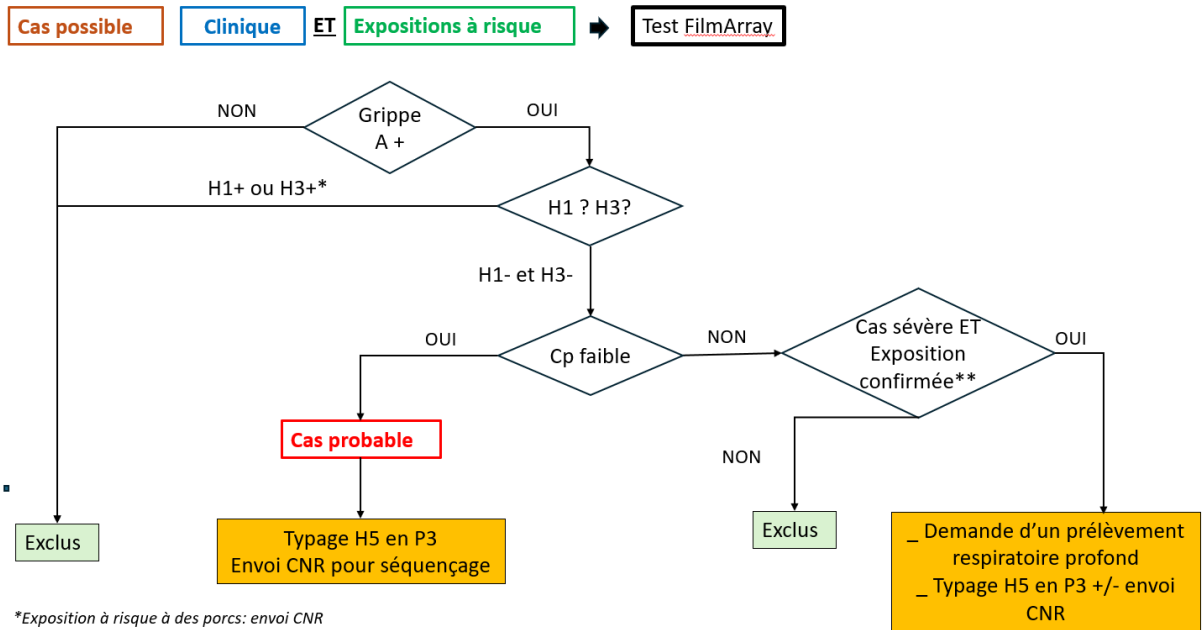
Cas possible Clinique ET Expositions à risque Test FilmArray

NON
Grippe A +
OUI

H1+ ou H3+*
H1 ? H3?

H1- et H3-

OUI
Cp faible
NON
Cas sévère ET Exposition confirmée**
OUI

Cas probable

NON

Exclus

Typage H5 en P3
Envoi CNR pour séquençage

Exclus

_ Demande d'un prélèvement respiratoire profond
_ Typage H5 en P3 +/- envoi CNR

*Exposition à risque à des porcs: envoi CNR